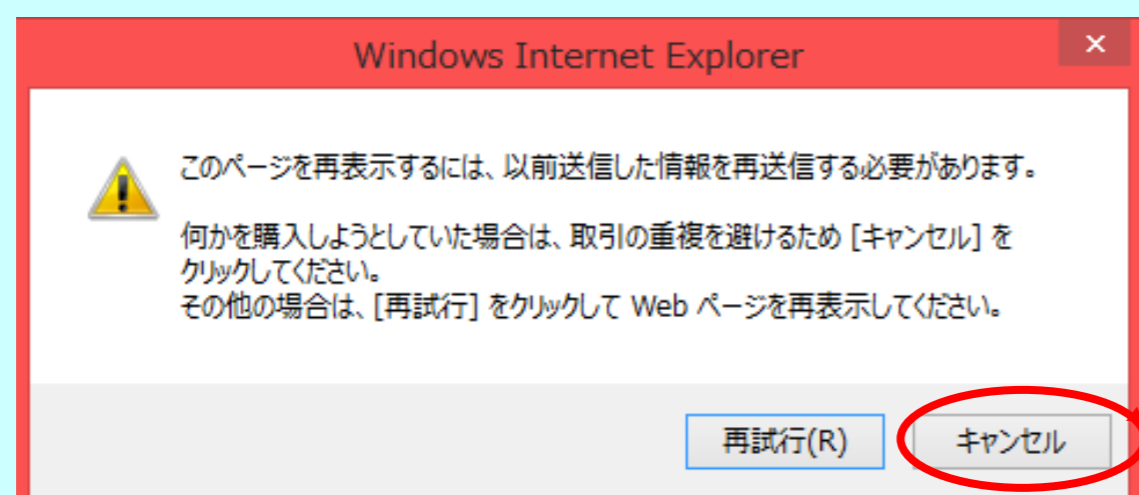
Windows Internet Explorer

×

このページを再表示するには、以前送信した情報を再送信する必要があります。

何かを購入しようとしていた場合は、取引の重複を避けるため [キャンセル] をクリックしてください。
その他の場合は、[再試行] をクリックして Web ページを再表示してください。

再試行(R)

キャンセル